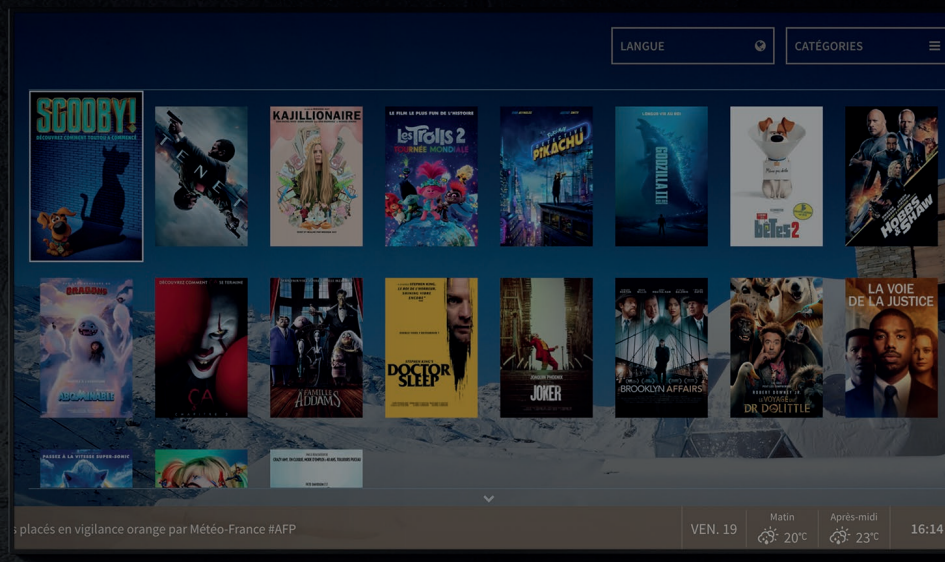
LANGUE

CATÉGORIES

SCOOBY!
DÉCOUVREZ COMMENT TOUT A COMMENCÉ

TENET

KAJILLIONAIRE

LE FILM LE PLUS FUN DE L'HISTOIRE
Les TROLLS 2
TOURNÉE MONDIALE

PIKACHU

GODZILLA II

Comme des bêtes 2

HOBBS & SHAW

DREAMWORKS

ABOMINABLE

DÉCOUVREZ COMMENT

ÇA

LA FAMILLE ADDAMS

STEPHEN KING'S
DOCTOR SLEEP

JOAQUIN PHOENIX
JOKER

BROOKLYN AFFAIRS

ROBERT DOWNEY JR
LE VOYAGE DU DR DOLITTLE

LA VOIE DE LA JUSTICE

PASSEZ À LA VITESSE SUPER-SONIC

s placés en vigilance orange par Météo-France #AFP

VEN. 19

Matin
20°C

Après-midi
23°C

16:14